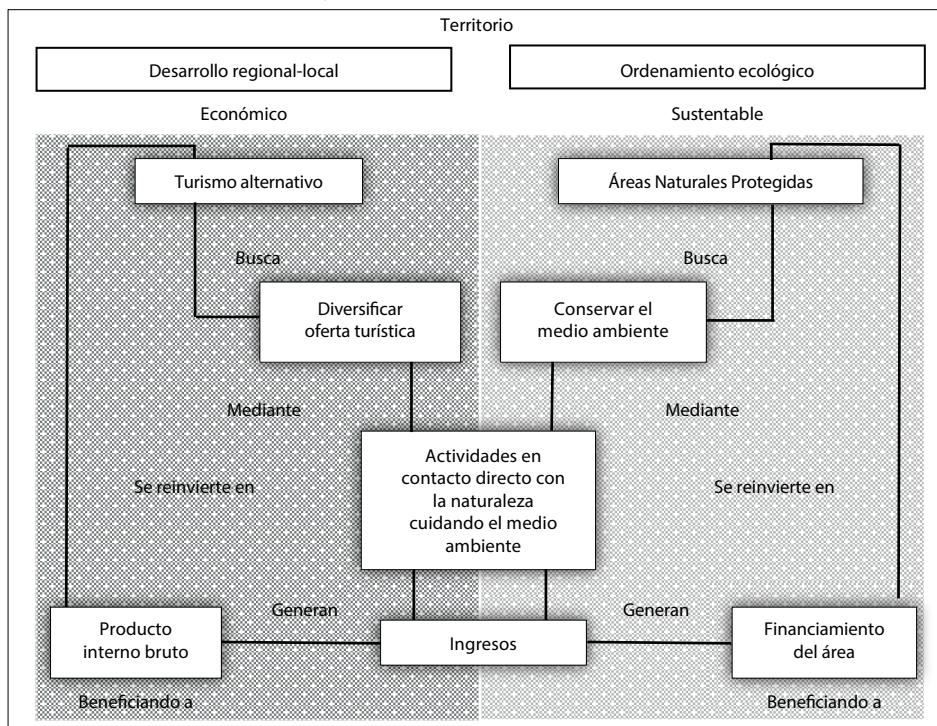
Territorio

Desarrollo regional-local

Ordenamiento ecológico

Económico

Sustentable

Turismo alternativo

Áreas Naturales Protegidas

Busca

Busca

Diversificar oferta turística

Conservar el medio ambiente

Mediante

Mediante

Actividades en contacto directo con la naturaleza cuidando el medio ambiente

Se reinvierte en

Se reinvierte en

Generan

Generan

Producto interno bruto

Ingresos

Financiamiento del área

Beneficiando a

Beneficiando a